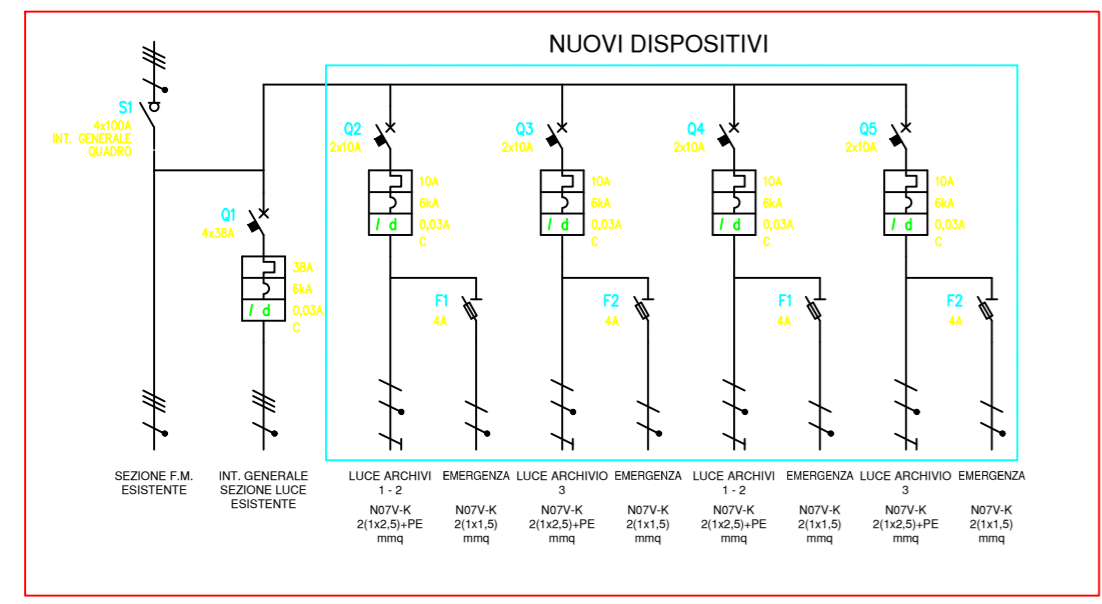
NUOVI DISPOSITIVI

S1
4x100A
INT. GENERALE
QUADRO

Q1
4x38A
38A
6kA
0,03A
C
I d

Q2
2x10A
10A
6kA
0,03A
C
I d
F1
4A

Q3
2x10A
10A
6kA
0,03A
C
I d
F2
4A

Q4
2x10A
10A
6kA
0,03A
C
I d
F1
4A

Q5
2x10A
10A
6kA
0,03A
C
I d
F2
4A

SEZIONE F.M.
ESISTENTE

INT. GENERALE
SEZIONE LUCE
ESISTENTE

LUCE ARCHIVI
1 - 2
N07V-K
2(1x2,5)+PE
mmq

EMERGENZA
N07V-K
2(1x1,5)
mmq

LUCE ARCHIVIO
3
N07V-K
2(1x2,5)+PE
mmq

EMERGENZA
N07V-K
2(1x1,5)
mmq

LUCE ARCHIVI
1 - 2
N07V-K
2(1x2,5)+PE
mmq

EMERGENZA
N07V-K
2(1x1,5)
mmq

LUCE ARCHIVIO
3
N07V-K
2(1x2,5)+PE
mmq

EMERGENZA
N07V-K
2(1x1,5)
mmq